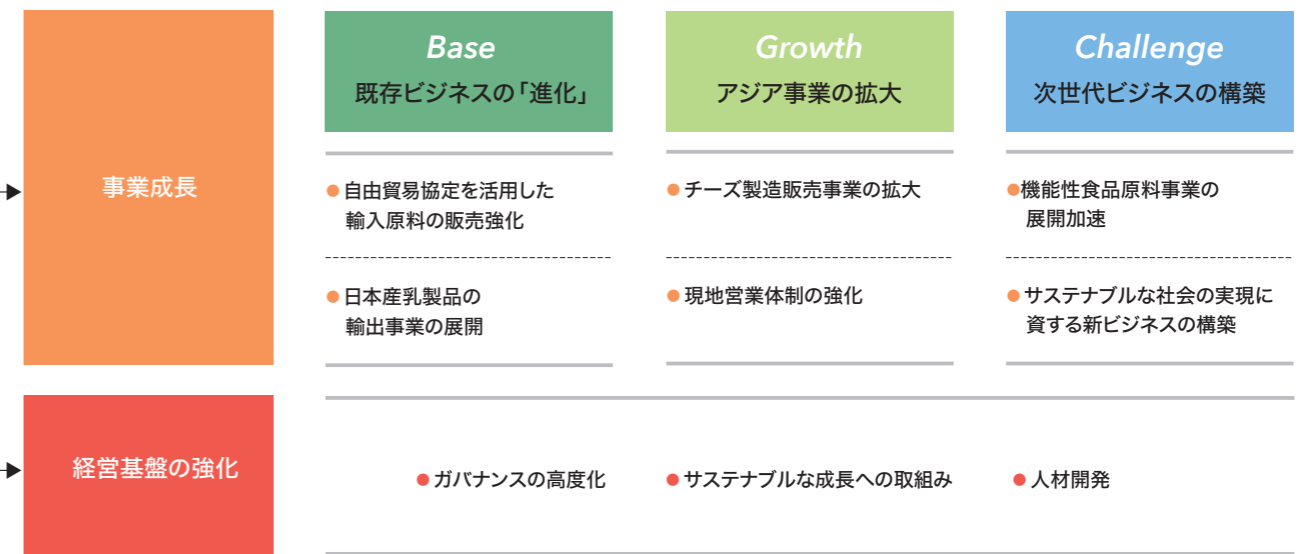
事業成長

Base
既存ビジネスの「進化」

Growth
アジア事業の拡大

Challenge
次世代ビジネスの構築

● 自由貿易協定を活用した輸入原料の販売強化

● 日本産乳製品の輸出事業の展開

● チーズ製造販売事業の拡大

● 現地営業体制の強化

● 機能性食品原料事業の展開加速

● サステナブルな社会の実現に資する新ビジネスの構築

経営基盤の強化

● ガバナンスの高度化

● サステナブルな成長への取組み

● 人材開発